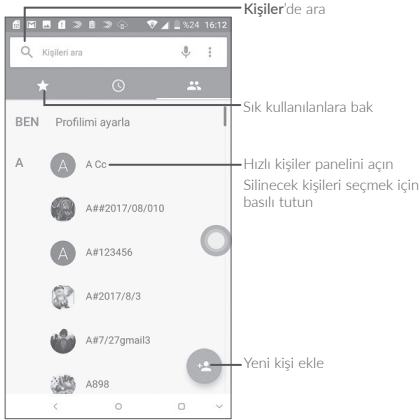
%24 16:12

Kişiler'de ara

Kişileri ara

Sık kullanılanlara bak

BEN Profilimi ayarla

A

A Cc

Hızlı kişiler panelini açın

Silinecek kişileri seçmek için basılı tutun

A##2017/08/010

A#123456

A#2017/8/3

A#7/27gmail3

Yeni kişi ekle

A898